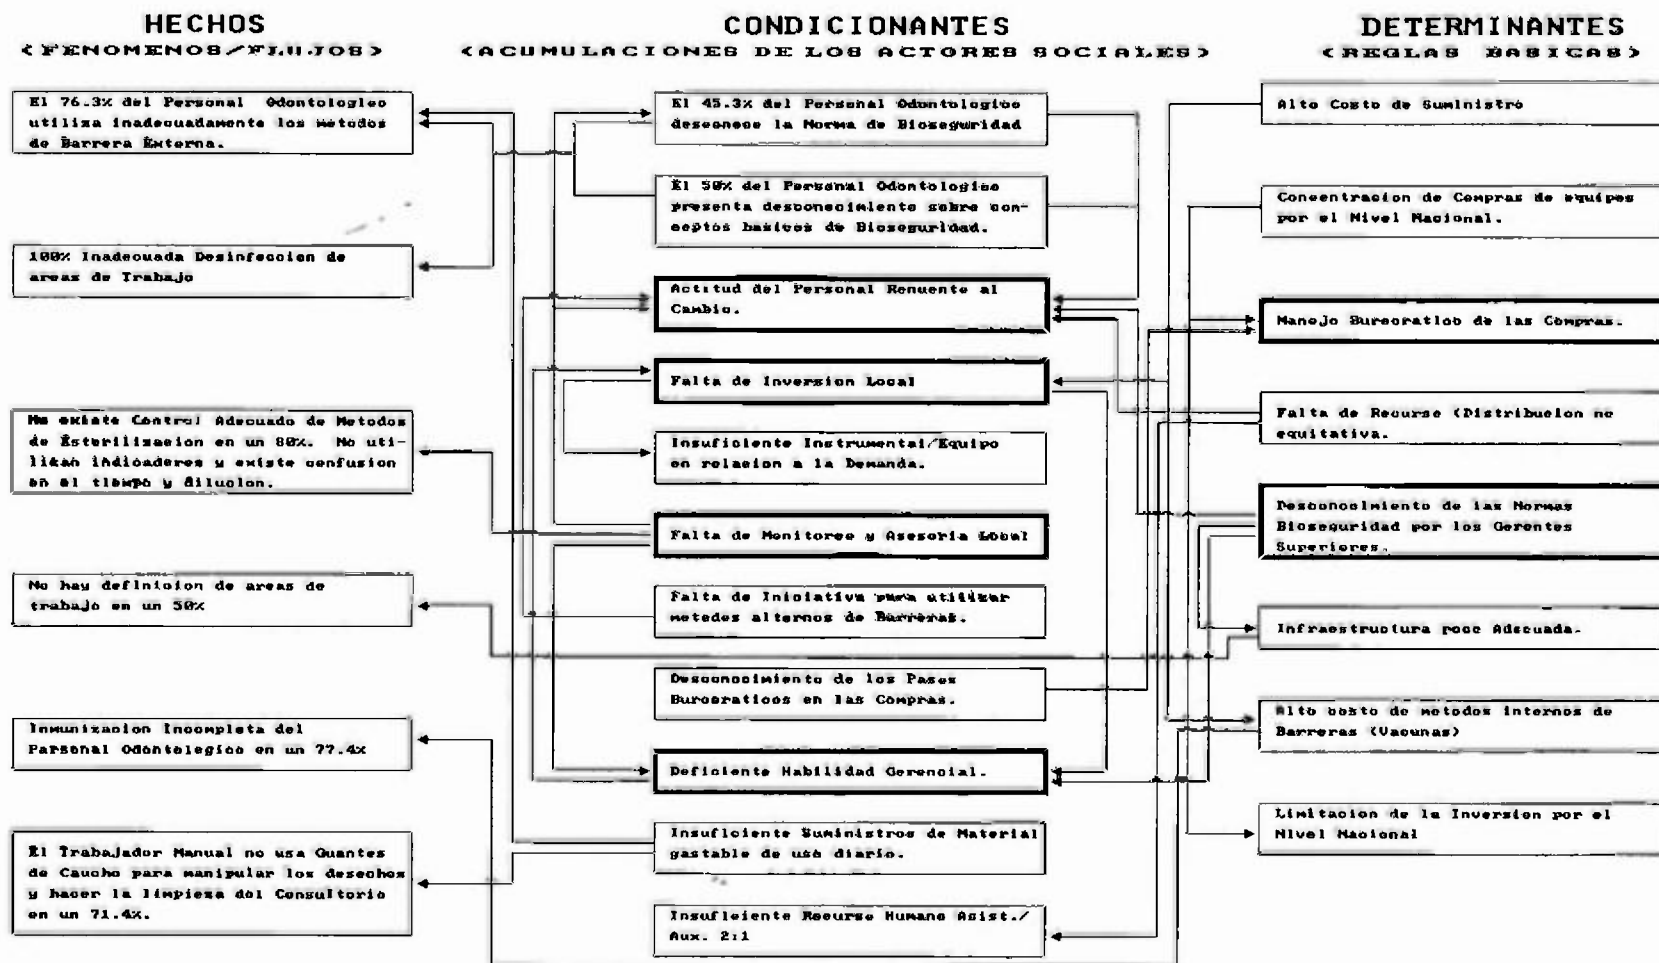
HECHOS
(FENOMENOS/FLUJOS)

El 76.3% del Personal Odontologico utiliza inadecuadamente los metodos de Barrera Externa.

100% Inadecuada Desinfeccion de areas de Trabajo

No existe Control Adecuado de Metodos de Esterilizacion en un 80%. No utilizan indicadores y existe confusion en el tiempo y dilucion.

No hay definicion de areas de trabajo en un 50%

Inmunizacion Incompleta del Personal Odontologico en un 77.4%

El Trabajador Manual no usa Guantes de Caucho para manipular los desechos y hacer la limpieza del Consultorio en un 71.4%.

CONDICIONANTES
(ACUMULACIONES DE LOS ACTORES SOCIALES)

El 45.3% del Personal Odontologico desconoce la Norma de Bioseguridad

El 50% del Personal Odontologico presenta desconocimiento sobre conceptos basicos de Bioseguridad.

Actitud del Personal Renuente al Cambio.

Falta de Inversion Local

Insuficiente Instrumental/Equipo en relacion a la Demanda.

Falta de Monitoreo y Asesoria Local

Falta de Iniciativa para utilizar metodos alternos de Barreras.

Desconocimiento de los Pasos Burocraticos en las Compras.

Deficiente Habilidad Gerencial.

Insuficiente Suministros de Material gastable de uso diario.

Insuficiente Recurso Humano Asist./Aux. 2:1

DETERMINANTES
(REGLAS BASICAS)

Alto Costo de Suministro

Concentracion de Compras de equipos por el Nivel Nacional.

Manejo Burocratico de las Compras.

Falta de Recurso (Distribucion no equitativa.

Desconocimiento de las Normas Bioseguridad por los Gerentes Superiores.

Infraestructura poco Adecuada.

Alto Costo de metodos internos de Barreras (Vacunas)

Limitacion de la Inversion por el Nivel Nacional